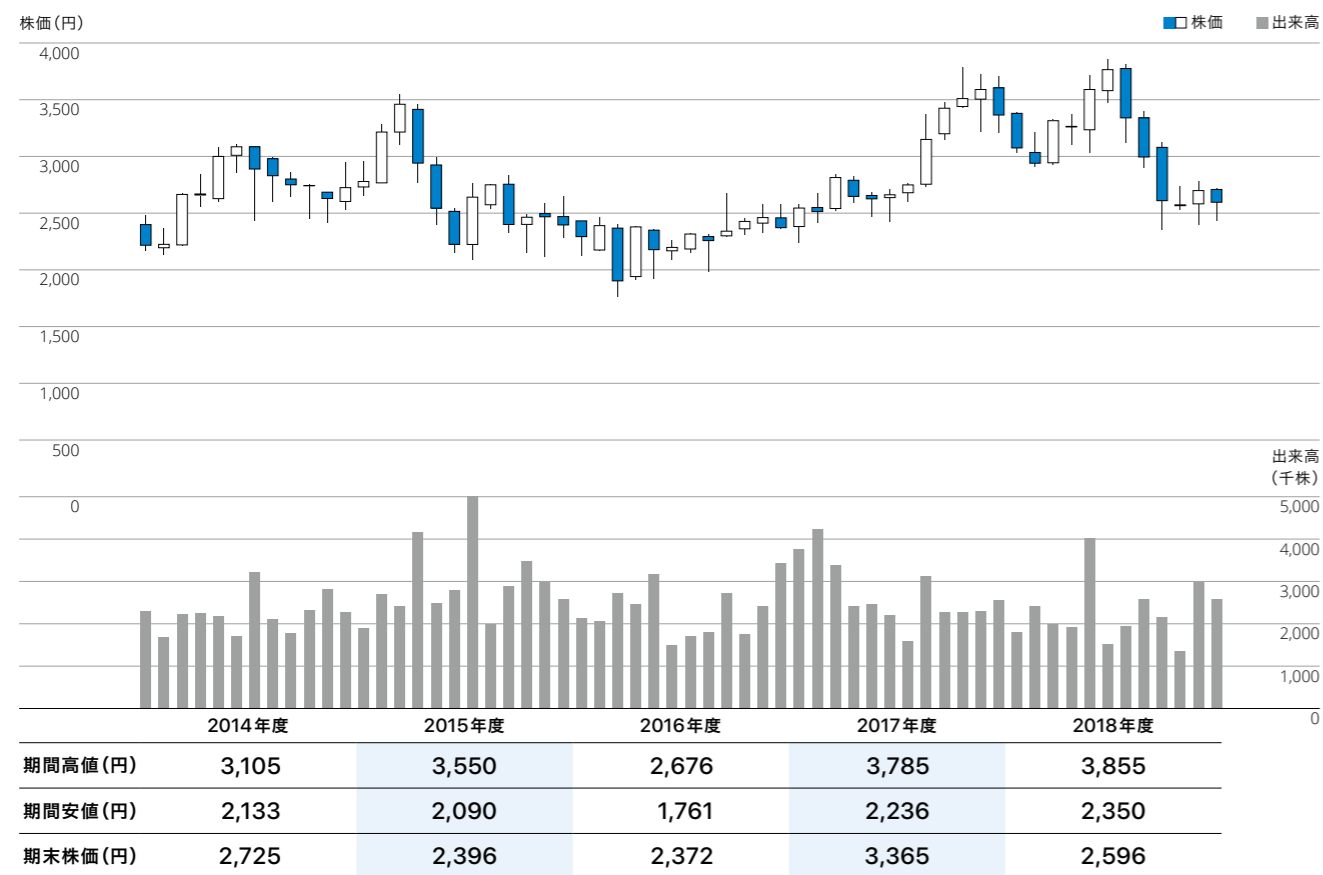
株価（円）

株価　出来高

4,000
3,500
3,000
2,500
2,000
1,500
1,000
500
0

出来高（千株）
5,000
4,000
3,000
2,000
1,000
0

|  | 2014年度 | 2015年度 | 2016年度 | 2017年度 | 2018年度 |
|---|---|---|---|---|---|
| 期間高値（円） | 3,105 | 3,550 | 2,676 | 3,785 | 3,855 |
| 期間安値（円） | 2,133 | 2,090 | 1,761 | 2,236 | 2,350 |
| 期末株価（円） | 2,725 | 2,396 | 2,372 | 3,365 | 2,596 |